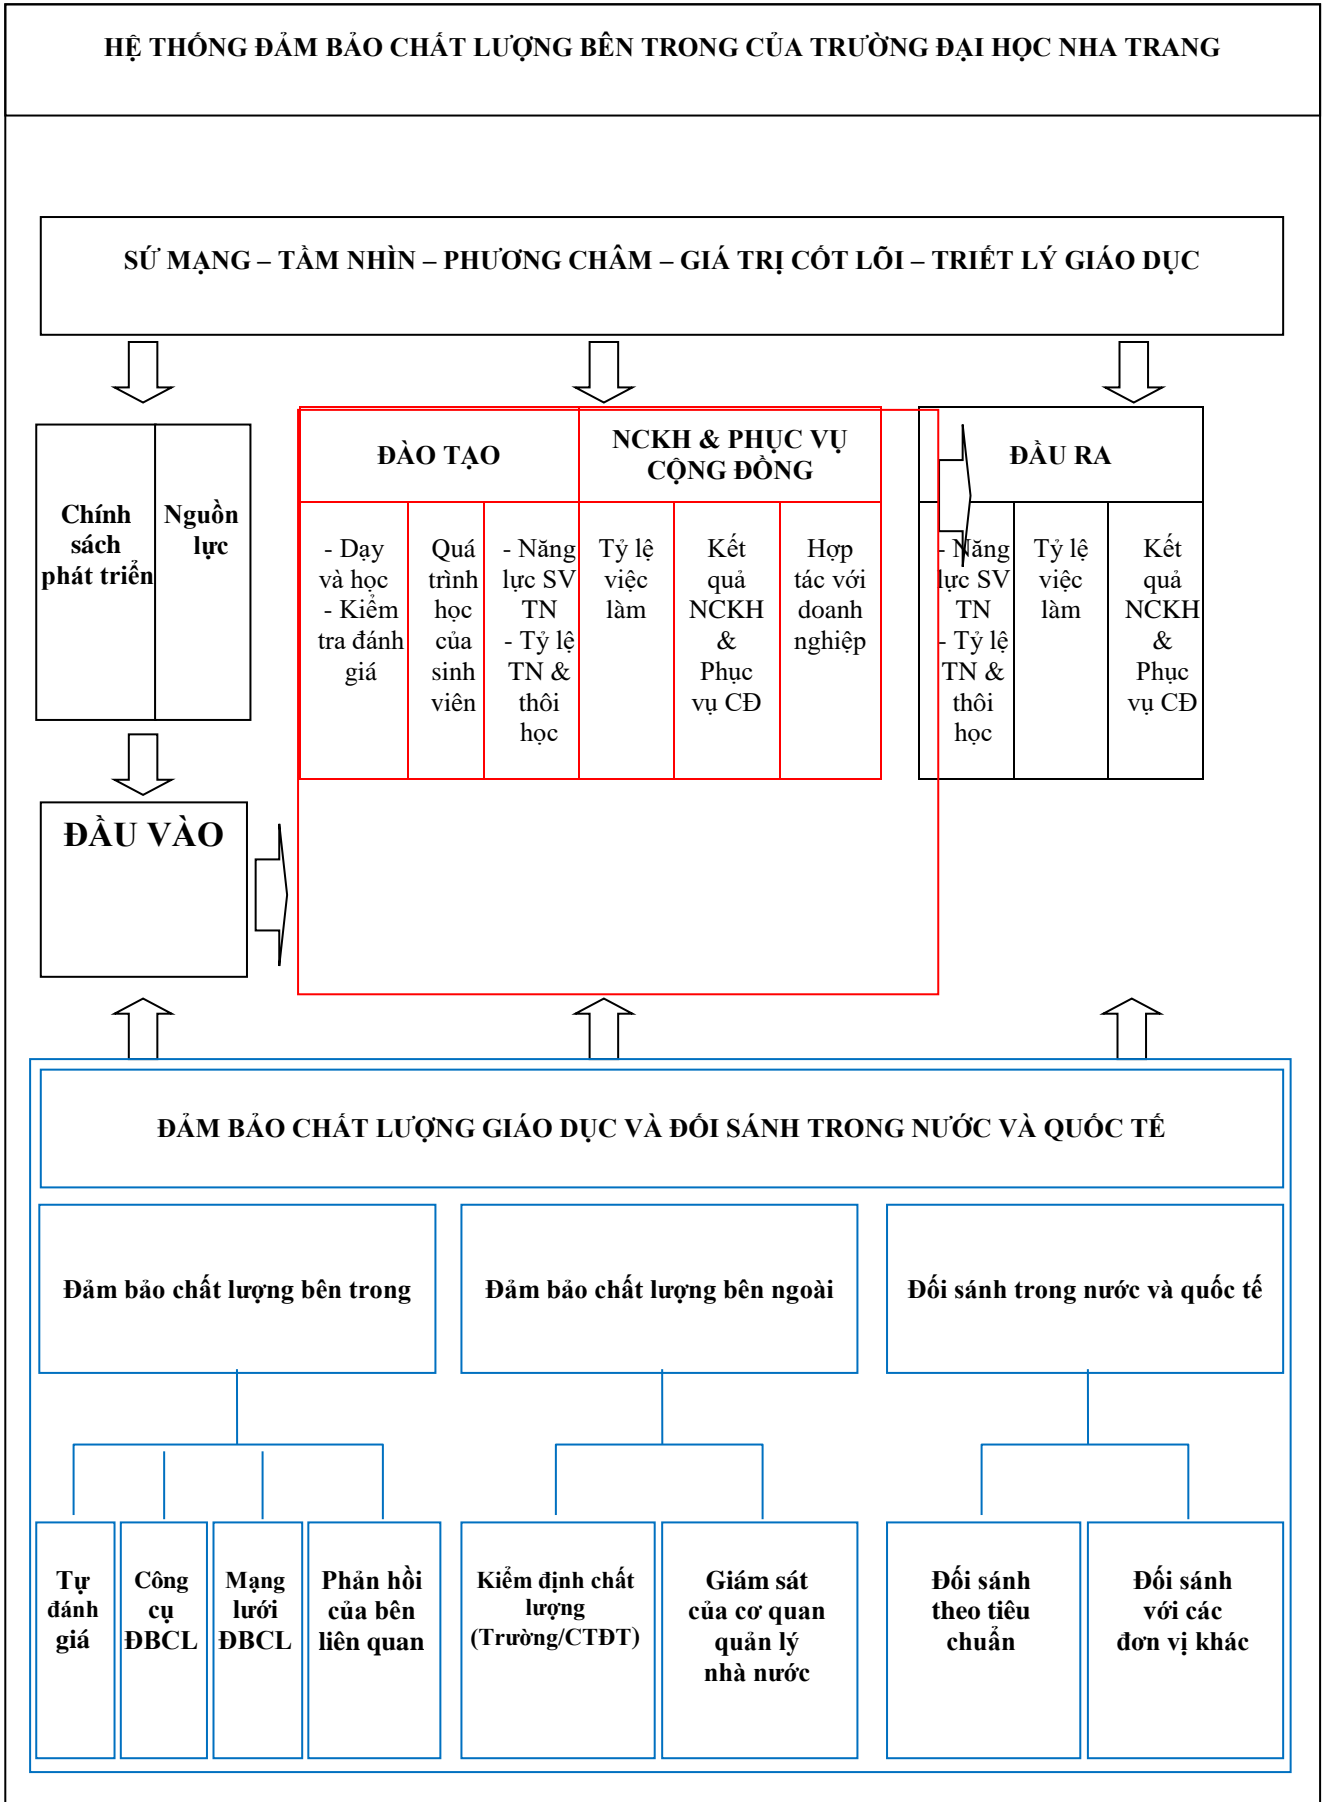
HỆ THỐNG ĐẢM BẢO CHẤT LƯỢNG BÊN TRONG CỦA TRƯỜNG ĐẠI HỌC NHA TRANG

SỨ MẠNG – TẦM NHÌN – PHƯƠNG CHÂM – GIÁ TRỊ CỐT LÕI – TRIẾT LÝ GIÁO DỤC

Chính sách phát triển

Nguồn lực

ĐÀO TẠO

NCKH & PHỤC VỤ CỘNG ĐỒNG

ĐẦU RA

- Dạy và học
- Kiểm tra đánh giá

Quá trình học của sinh viên

- Năng lực SV TN
- Tỷ lệ TN & thôi học

Tỷ lệ việc làm

Kết quả NCKH & Phục vụ CĐ

Hợp tác với doanh nghiệp

- Năng lực SV TN
- Tỷ lệ TN & thôi học

Tỷ lệ việc làm

Kết quả NCKH & Phục vụ CĐ

ĐẦU VÀO

ĐẢM BẢO CHẤT LƯỢNG GIÁO DỤC VÀ ĐỐI SÁNH TRONG NƯỚC VÀ QUỐC TẾ

Đảm bảo chất lượng bên trong

Đảm bảo chất lượng bên ngoài

Đối sánh trong nước và quốc tế

Tự đánh giá

Công cụ ĐBCL

Mạng lưới ĐBCL

Phản hồi của bên liên quan

Kiểm định chất lượng (Trường/CTĐT)

Giám sát của cơ quan quản lý nhà nước

Đối sánh theo tiêu chuẩn

Đối sánh với các đơn vị khác